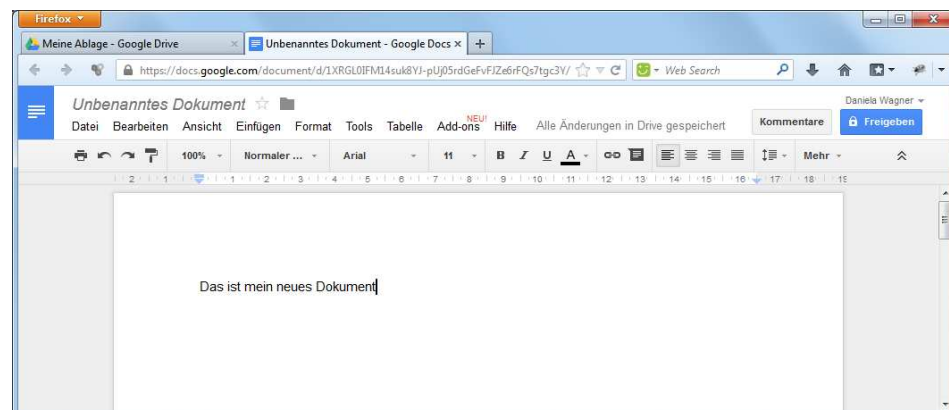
Firefox

Meine Ablage - Google Drive ×

Unbenanntes Dokument - Google Docs ×

+

https://docs.google.com/document/d/1XRGL0IFM14suk8YJ-pUj05rdGeFvFJZe6rFQs7tgc3Y/

Web Search

Unbenanntes Dokument

Daniela Wagner

Datei Bearbeiten Ansicht Einfügen Format Tools Tabelle Add-ons NEU! Hilfe Alle Änderungen in Drive gespeichert

Kommentare

Freigeben

100%

Normaler ...

Arial

11

B I U A

Mehr

2 1 1 2 3 4 5 6 7 8 9 10 11 12 13 14 15 16 17 18 19

Das ist mein neues Dokument